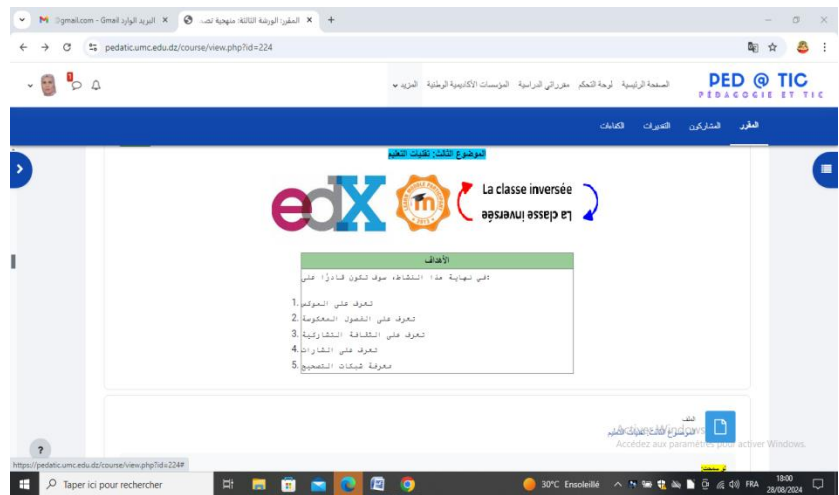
البريد الوارد - Gmail @gmail.com ×
المقرر: الورشة الثالثة: منهجية تص... ×
+
pedatic.umc.edu.dz/course/view.php?id=224

PED @ TIC
PÉDAGOGIE ET TIC

الصفحة الرئيسية لوحة التحكم مقرراتي الدراسية المؤسسات الأكاديمية الوطنية المزيد

المقرر المشاركون التقديرات الكفاءات

الموضوع الثالث: تقنيات التعليم

edX

La classe inversée
La classe inversée

الأهداف

في نهاية هذا النشاط، سوف تكون قادرًا على:

1. تعرف على المووكس
2. تعرف على الفصول المعكوسة
3. تعرف على الثقافة التشاركية
4. تعرف على الشارات
5. معرفة شبكات التصحيح

الملف
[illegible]

Accédez aux paramètres pour activer Windows.

https://pedatic.umc.edu.dz/course/view.php?id=224#

Taper ici pour rechercher
30°C Ensoleillé
FRA
18:00
28/08/2024